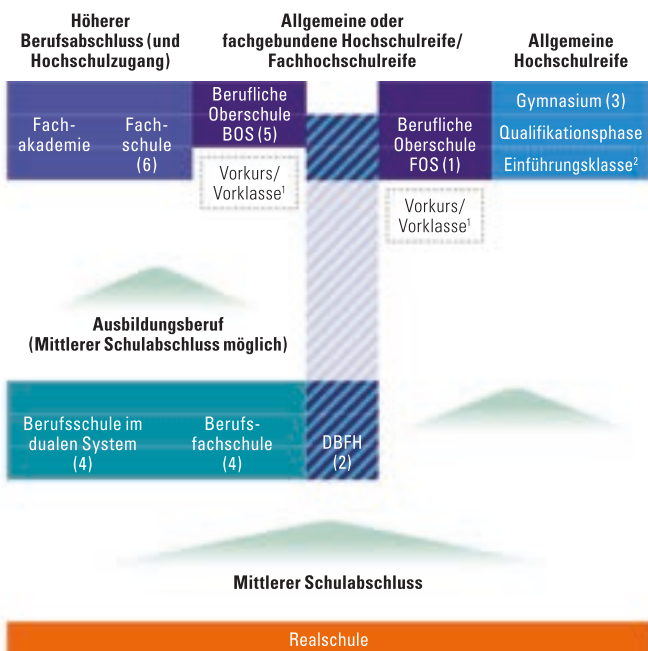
Höherer Berufsabschluss (und Hochschulzugang)

Allgemeine oder fachgebundene Hochschulreife/ Fachhochschulreife

Allgemeine Hochschulreife

Fachakademie

Fachschule (6)

Berufliche Oberschule BOS (5)

Vorkurs/ Vorklasse$^1$

Berufliche Oberschule FOS (1)

Vorkurs/ Vorklasse$^1$

Gymnasium (3)

Qualifikationsphase

Einführungsklasse$^2$

Ausbildungsberuf (Mittlerer Schulabschluss möglich)

Berufsschule im dualen System (4)

Berufsfachschule (4)

DBFH (2)

Mittlerer Schulabschluss

Realschule